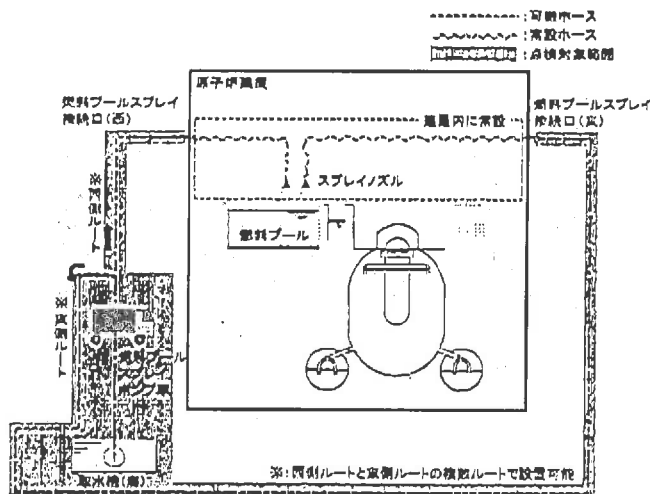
:可搬ホース
:常設ホース
:点検対象範囲

原子炉建屋

燃料プールスプレイ接続口(西)

燃料プールスプレイ接続口(東)

建屋内に常設

スプレイノズル

燃料プール

※西側ルート

西側ルート※

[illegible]

取水槽(海)

※:西側ルートと東側ルートの複数ルートで設置可能